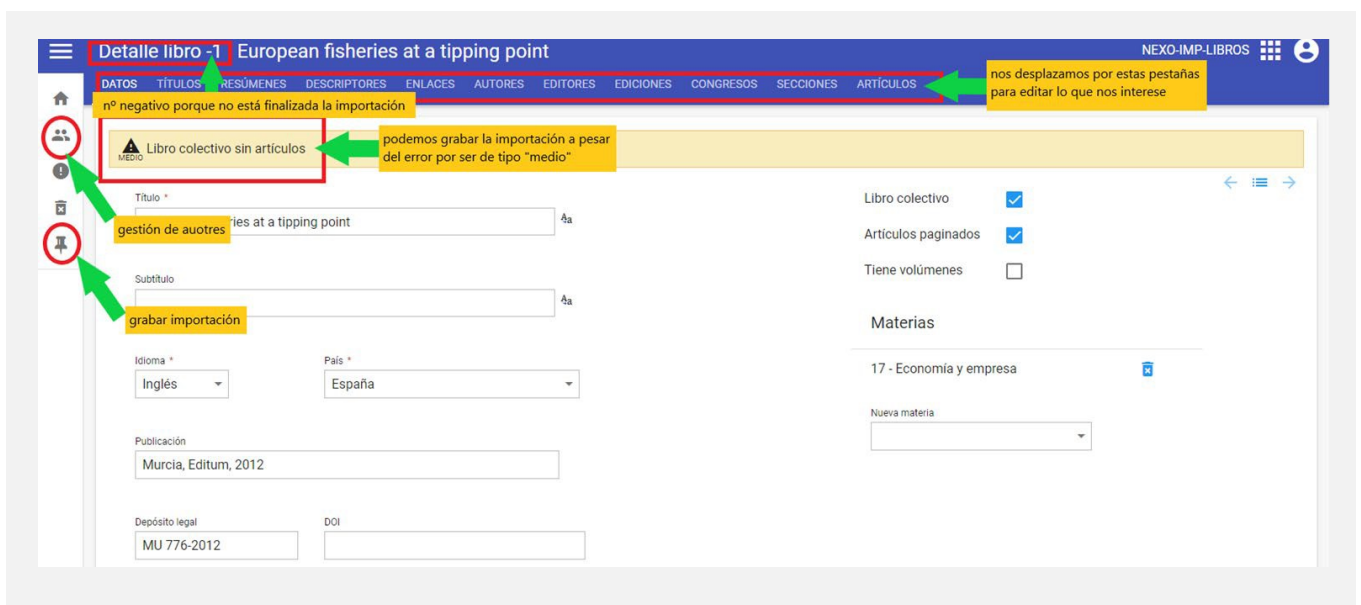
Detalle libro -1 European fisheries at a tipping point

NEXO-IMP-LIBROS

DATOS TÍTULOS RESÚMENES DESCRIPTORES ENLACES AUTORES EDITORES EDICIONES CONGRESOS SECCIONES ARTÍCULOS

nos desplazamos por estas pestañas para editar lo que nos interese

nº negativo porque no está finalizada la importación

MEDIO Libro colectivo sin artículos

podemos grabar la importación a pesar del error por ser de tipo "medio"

Título *

ries at a tipping point

gestión de auotres

Subtítulo

grabar importación

Idioma *
Inglés

País *
España

Publicación
Murcia, Editum, 2012

Depósito legal
MU 776-2012

DOI

Libro colectivo

Artículos paginados

Tiene volúmenes

Materias

17 - Economía y empresa

Nueva materia